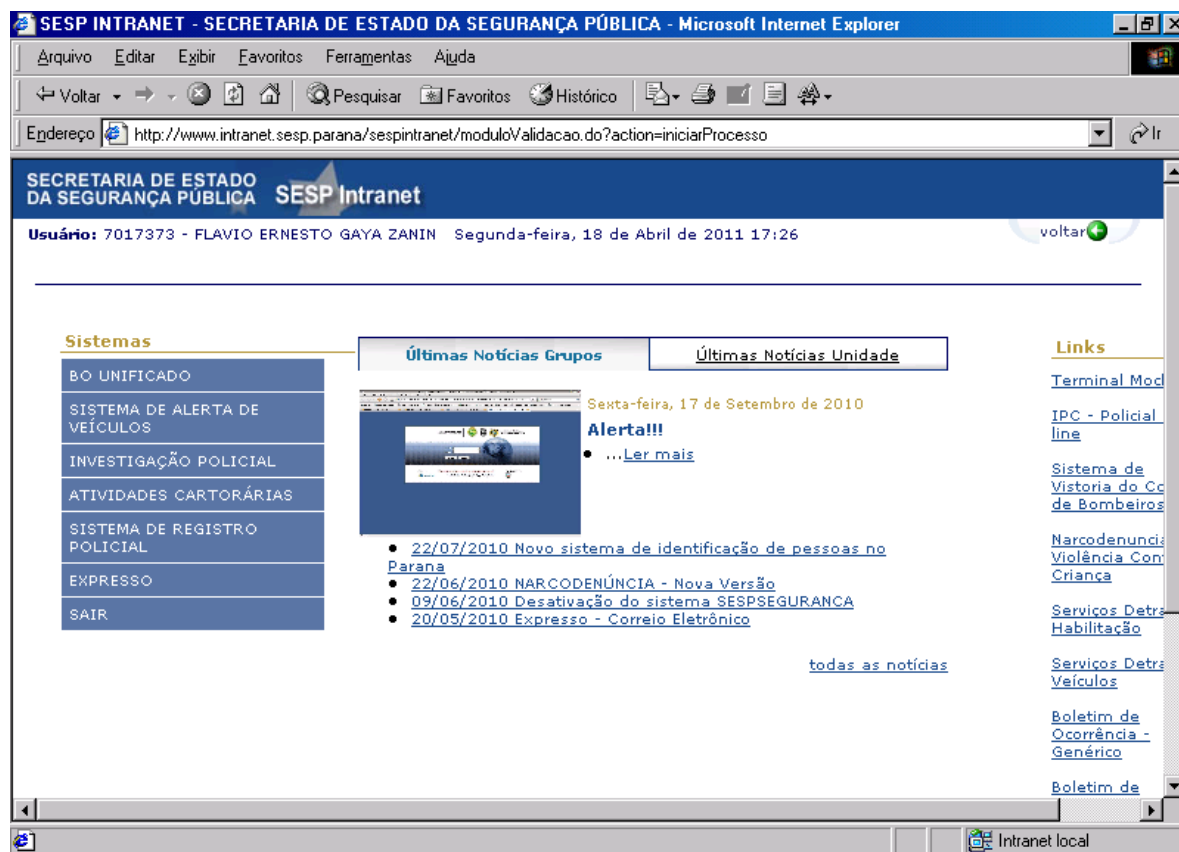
SESP INTRANET - SECRETARIA DE ESTADO DA SEGURANÇA PÚBLICA - Microsoft Internet Explorer

Arquivo Editar Exibir Favoritos Ferramentas Ajuda

Voltar Pesquisar Favoritos Histórico

Endereço http://www.intranet.sesp.parana/sespintranet/moduloValidacao.do?action=iniciarProcesso Ir

SECRETARIA DE ESTADO DA SEGURANÇA PÚBLICA SESP Intranet

Usuário: 7017373 - FLAVIO ERNESTO GAYA ZANIN Segunda-feira, 18 de Abril de 2011 17:26

voltar

Sistemas

BO UNIFICADO
SISTEMA DE ALERTA DE VEÍCULOS
INVESTIGAÇÃO POLICIAL
ATIVIDADES CARTORÁRIAS
SISTEMA DE REGISTRO POLICIAL
EXPRESSO
SAIR

Últimas Notícias Grupos | Últimas Notícias Unidade

Sexta-feira, 17 de Setembro de 2010
Alerta!!!
• ...Ler mais

• 22/07/2010 Novo sistema de identificação de pessoas no Parana
• 22/06/2010 NARCODENÚNCIA - Nova Versão
• 09/06/2010 Desativação do sistema SESPSEGURANCA
• 20/05/2010 Expresso - Correio Eletrônico

todas as notícias

Links

Terminal Mod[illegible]

IPC - Policial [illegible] line

Sistema de Vistoria do C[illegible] de Bombeiros

Narcodenunci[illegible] Violência Con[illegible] Criança

Serviços Detr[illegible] Habilitação

Serviços Detr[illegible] Veículos

Boletim de Ocorrência - Genérico

Boletim de

Intranet local